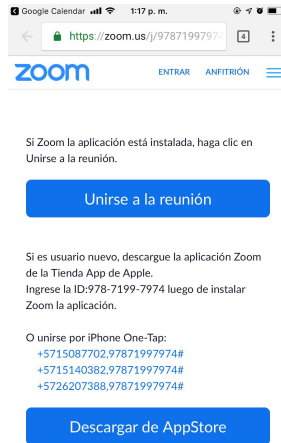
◂ Google Calendar 1:17 p. m.

https://zoom.us/j/97871997974

4

zoom

ENTRAR ANFITRIÓN

Si Zoom la aplicación está instalada, haga clic en Unirse a la reunión.

Unirse a la reunión

Si es usuario nuevo, descargue la aplicación Zoom de la Tienda App de Apple.
Ingrese la ID:978-7199-7974 luego de instalar Zoom la aplicación.

O unirse por iPhone One-Tap:
+5715087702,97871997974#
+5715140382,97871997974#
+5726207388,97871997974#

Descargar de AppStore